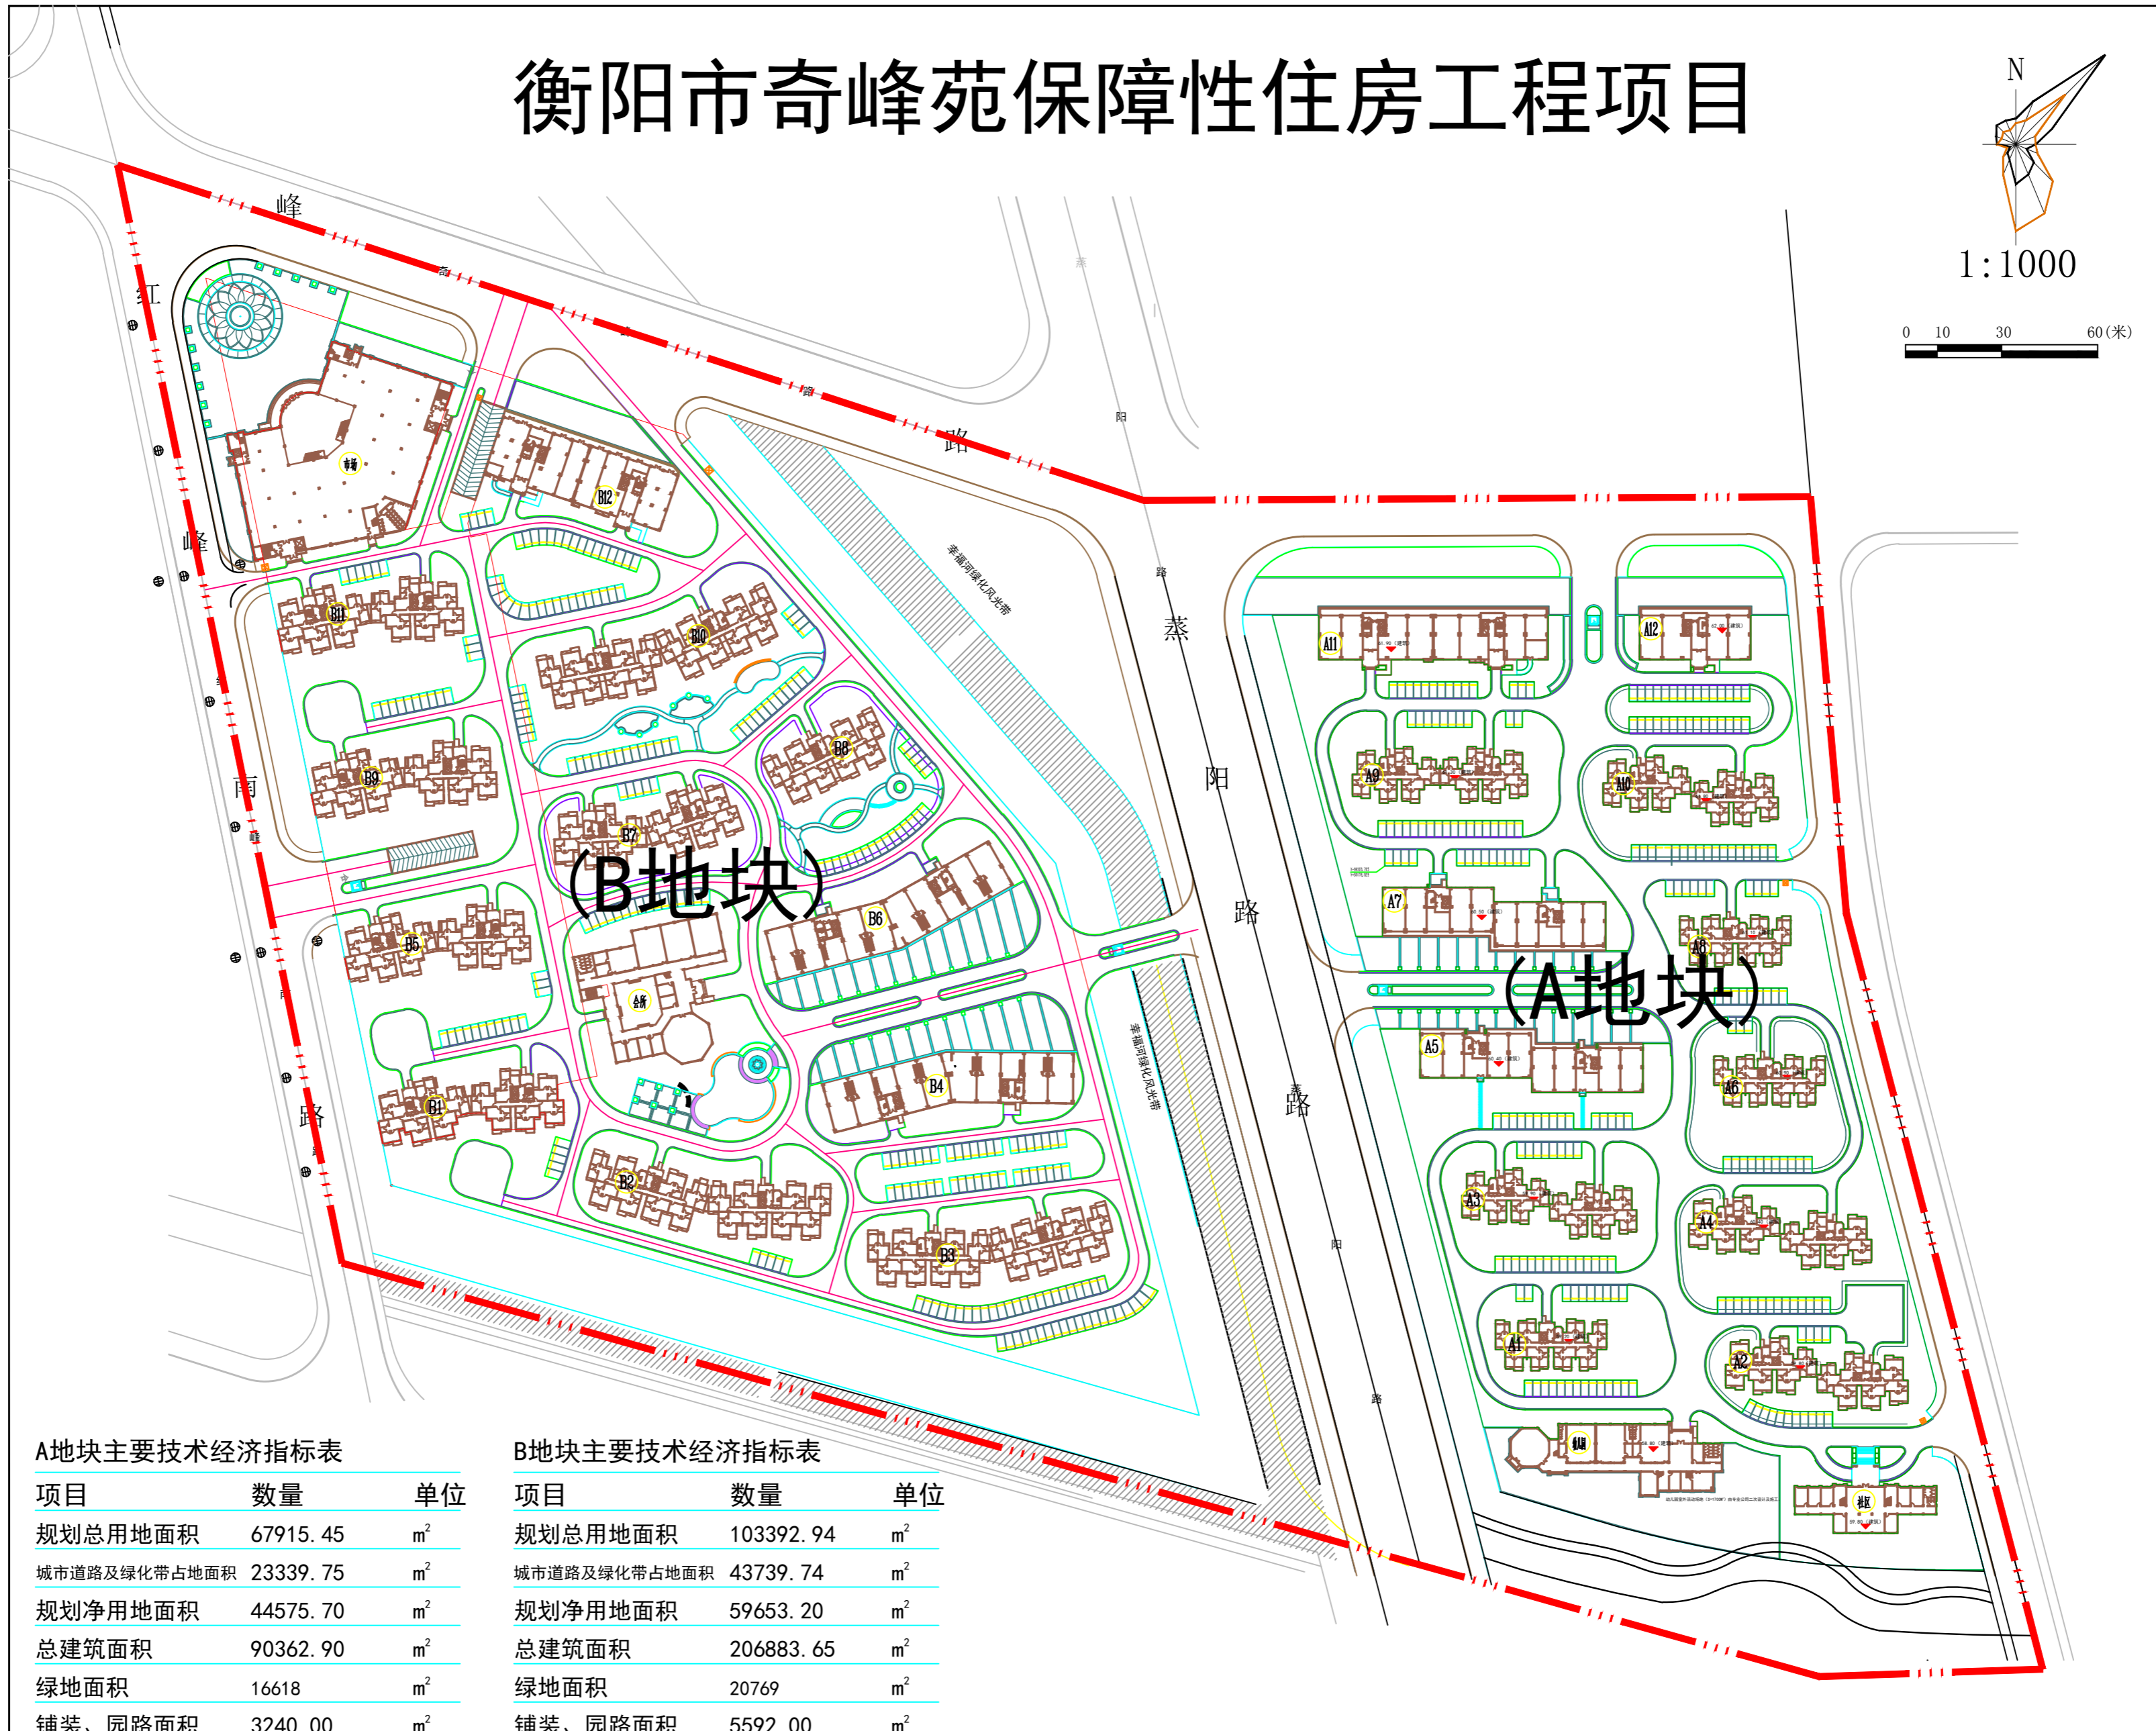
衡阳市奇峰苑保障性住房工程项目

N

1:1000

0 10 30 60(米)

峰 奇 路

红 峰 南 路

蒸 阳 路

蒸 阳 路

幸福河绿化风光带

幸福河绿化风光带

(B地块)

(A地块)

B1 B2 B3 B4 B5 B6 B7 B8 B9 B10 B11 B12

A1 A2 A3 A4 A5 A6 A7 A8 A9 A10 A11 A12

A地块主要技术经济指标表

| 项目 | 数量 | 单位 |
|---|---|---|
| 规划总用地面积 | 67915.45 | $m^2$ |
| 城市道路及绿化带占地面积 | 23339.75 | $m^2$ |
| 规划净用地面积 | 44575.70 | $m^2$ |
| 总建筑面积 | 90362.90 | $m^2$ |
| 绿地面积 | 16618 | $m^2$ |
| 铺装、园路面积 | 3240.00 | $m^2$ |

B地块主要技术经济指标表

| 项目 | 数量 | 单位 |
|---|---|---|
| 规划总用地面积 | 103392.94 | $m^2$ |
| 城市道路及绿化带占地面积 | 43739.74 | $m^2$ |
| 规划净用地面积 | 59653.20 | $m^2$ |
| 总建筑面积 | 206883.65 | $m^2$ |
| 绿地面积 | 20769 | $m^2$ |
| 铺装、园路面积 | 5592.00 | $m^2$ |